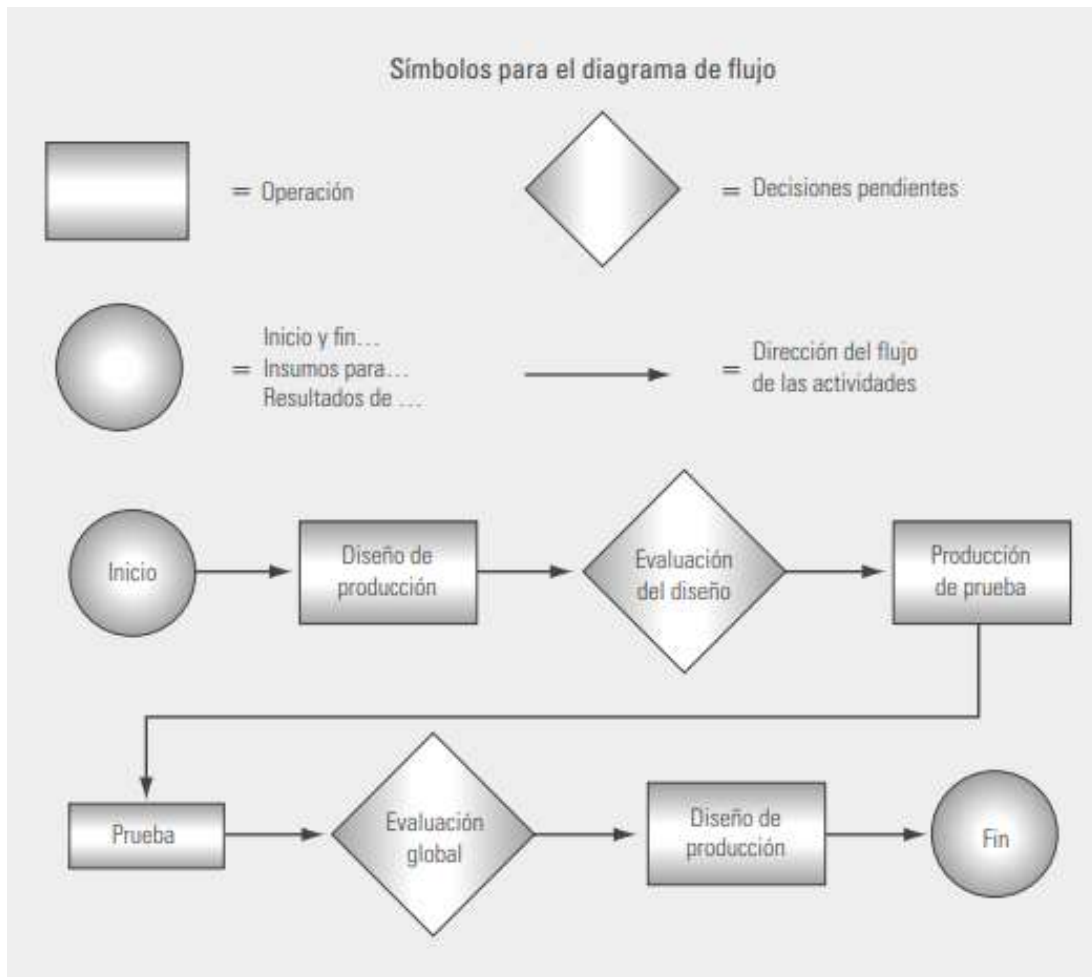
Símbolos para el diagrama de flujo

= Operación

= Decisiones pendientes

= Inicio y fin…
Insumos para…
Resultados de …

= Dirección del flujo de las actividades

Inicio

Diseño de producción

Evaluación del diseño

Producción de prueba

Prueba

Evaluación global

Diseño de producción

Fin